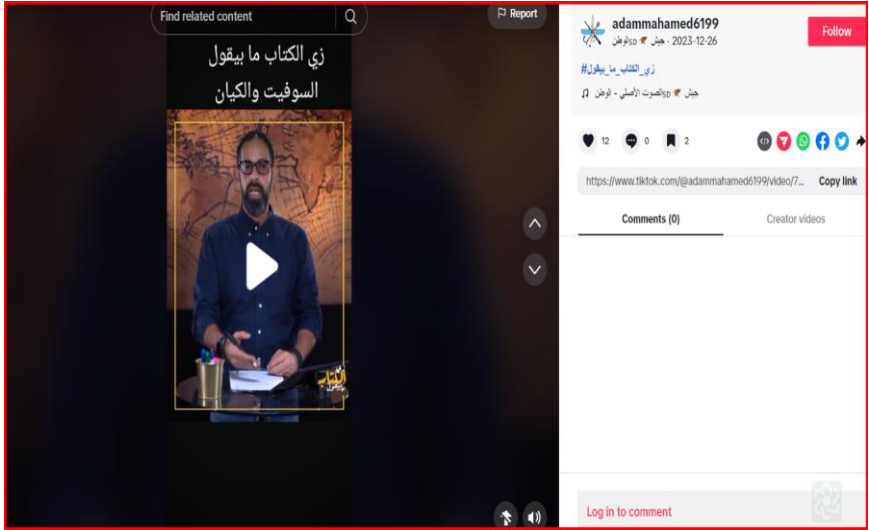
Find related content

Report

زي الكتاب ما بيقول
السوفيت والكيان

adammahamed6199
2023-12-26 · جيش sdالوطن

Follow

#زي_الكتاب_ما_بيقول

جيش sdالصوت الأصلي - الوطن

12 0 2

https://www.tiktok.com/@adammahamed6199/video/7... Copy link

Comments (0)

Creator videos

Log in to comment